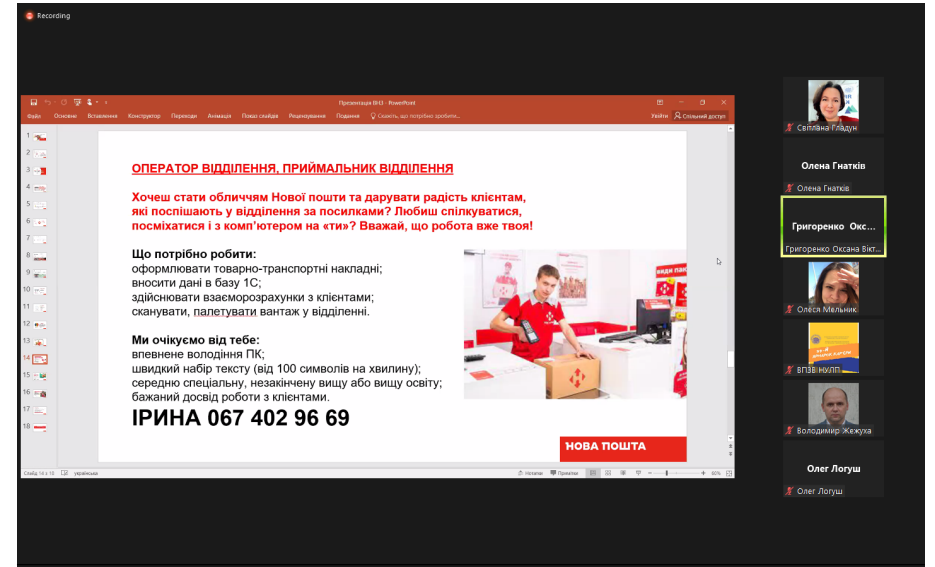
Recording

Презентація ВНЗ - PowerPoint

Файл Основне Вставлення Конструктор Переходи Анімація Показ слайдів Рецензування Подання Скажіть, що потрібно зробити... Увійти Спільний доступ

1 2 3 4 5 6 7 8 9 10 11 12 13 14 15 16 17 18

ОПЕРАТОР ВІДДІЛЕННЯ, ПРИЙМАЛЬНИК ВІДДІЛЕННЯ

Хочеш стати обличчям Нової пошти та дарувати радість клієнтам, які поспішають у відділення за посилками? Любиш спілкуватися, посміхатися і з комп'ютером на «ти»? Вважай, що робота вже твоя!

Що потрібно робити:
оформлювати товарно-транспортні накладні;
вносити дані в базу 1С;
здійснювати взаєморозрахунки з клієнтами;
сканувати, палетувати вантаж у відділенні.

Ми очікуємо від тебе:
впевнене володіння ПК;
швидкий набір тексту (від 100 символів на хвилину);
середню спеціальну, незакінчену вищу або вищу освіту;
бажаний досвід роботи з клієнтами.

ІРИНА 067 402 96 69

НОВА ПОШТА

Слайд 14 з 18 українська Нотатки Примітки 60%

Світлана Гладун
Олена Гнатків
Олена Гнатків
Григоренко Окс...
Григоренко Оксана Вікт...
Олеся Мельник
ВПЗВ НУЛП
Володимир Жежуха
Олег Логуш
Олег Логуш